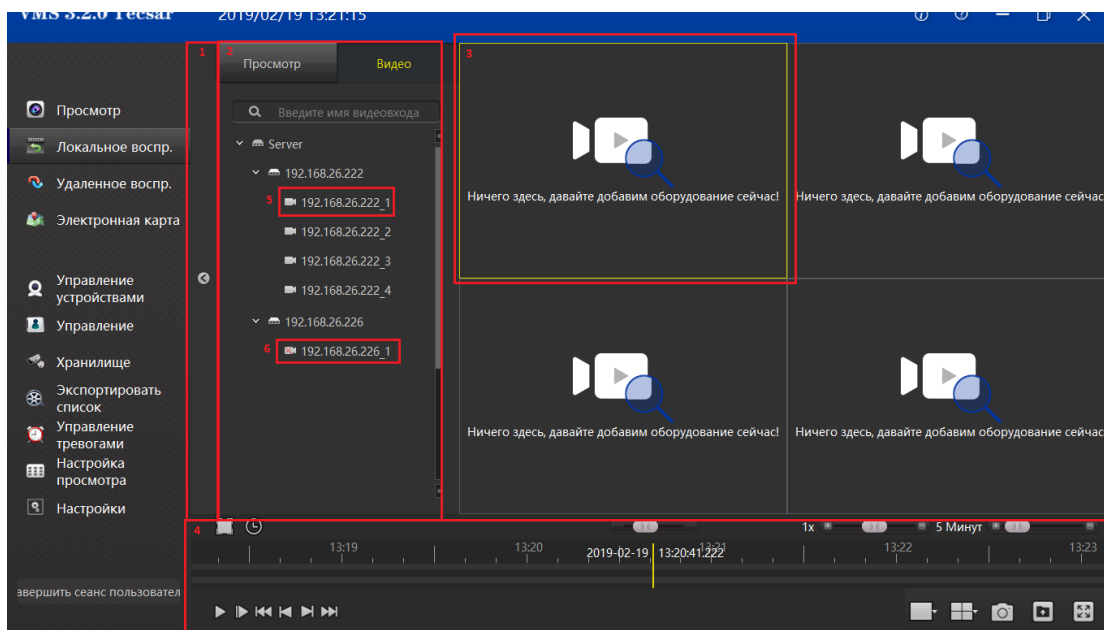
VMS 3.2.0 Tecsar 2019/02/19 13:21:15

Просмотр
Локальное воспр.
Удаленное воспр.
Электронная карта
Управление устройствами
Управление
Хранилище
Экспортировать список
Управление тревогами
Настройка просмотра
Настройки

авершить сеанс пользовател

1 2
Просмотр Видео
Введите имя видеовхода
Server
192.168.26.222
5 192.168.26.222_1
192.168.26.222_2
192.168.26.222_3
192.168.26.222_4
192.168.26.226
6 192.168.26.226_1

3
Ничего здесь, давайте добавим оборудование сейчас!
Ничего здесь, давайте добавим оборудование сейчас
Ничего здесь, давайте добавим оборудование сейчас!
Ничего здесь, давайте добавим оборудование сейчас

4
1x 5 Минут
13:19 13:20 2019-02-19 13:20:41:222 13:21 13:22 13:23